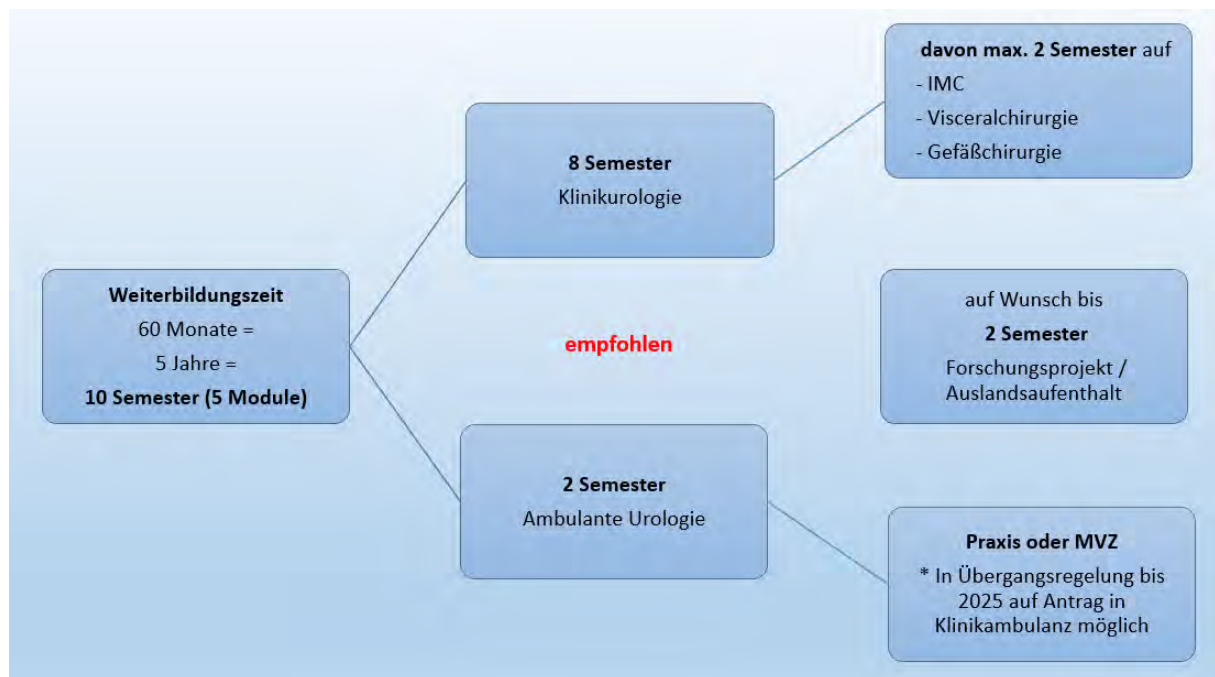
Weiterbildungszeit
60 Monate =
5 Jahre =
10 Semester (5 Module)

8 Semester
Klinikurologie

davon max. 2 Semester auf
- IMC
- Visceralchirurgie
- Gefäßchirurgie

empfohlen

auf Wunsch bis
2 Semester
Forschungsprojekt / Auslandsaufenthalt

2 Semester
Ambulante Urologie

Praxis oder MVZ
* In Übergangsregelung bis 2025 auf Antrag in Klinikambulanz möglich